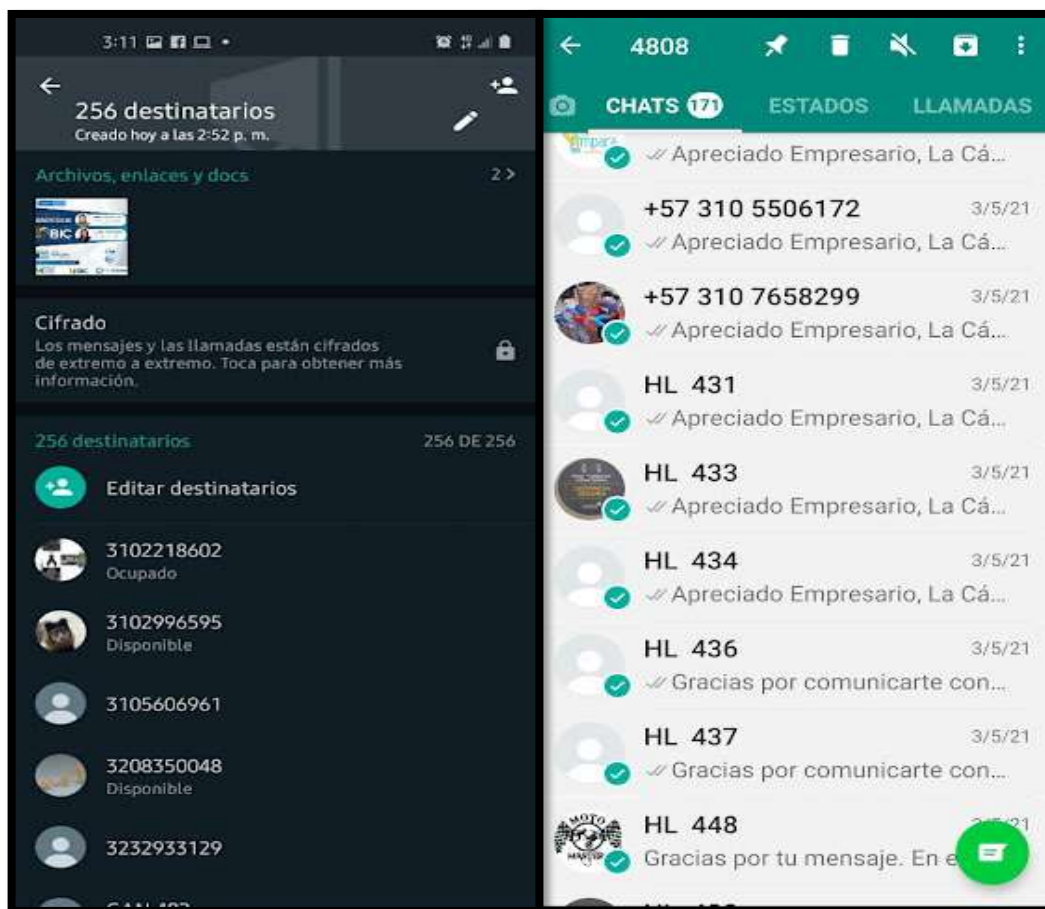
3:11

256 destinatarios
Creado hoy a las 2:52 p. m.

Archivos, enlaces y docs 2 >

BIC

Cifrado
Los mensajes y las llamadas están cifrados de extremo a extremo. Toca para obtener más información.

256 destinatarios 256 DE 256

Editar destinatarios

3102218602
Ocupado

3102996595
Disponible

3105606961

3208350048
Disponible

3232933129

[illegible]

4808

CHATS 171 ESTADOS LLAMADAS

Apreciado Empresario, La Cá...

+57 310 5506172 3/5/21
Apreciado Empresario, La Cá...

+57 310 7658299 3/5/21
Apreciado Empresario, La Cá...

HL 431 3/5/21
Apreciado Empresario, La Cá...

HL 433 3/5/21
Apreciado Empresario, La Cá...

HL 434 3/5/21
Apreciado Empresario, La Cá...

HL 436 3/5/21
Gracias por comunicarte con...

HL 437 3/5/21
Gracias por comunicarte con...

HL 448 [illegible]
Gracias por tu mensaje. En e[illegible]